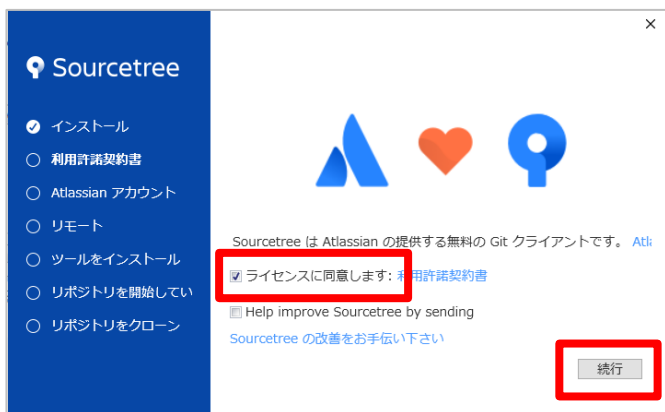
×

Sourcetree

インストール

利用許諾契約書

Atlassian アカウント

リモート

ツールをインストール

リポジトリを開始してい

リポジトリをクローン

Sourcetree は Atlassian の提供する無料の Git クライアントです。 Atla

ライセンスに同意します: 利用許諾契約書

Help improve Sourcetree by sending

Sourcetree の改善をお手伝い下さい

続行